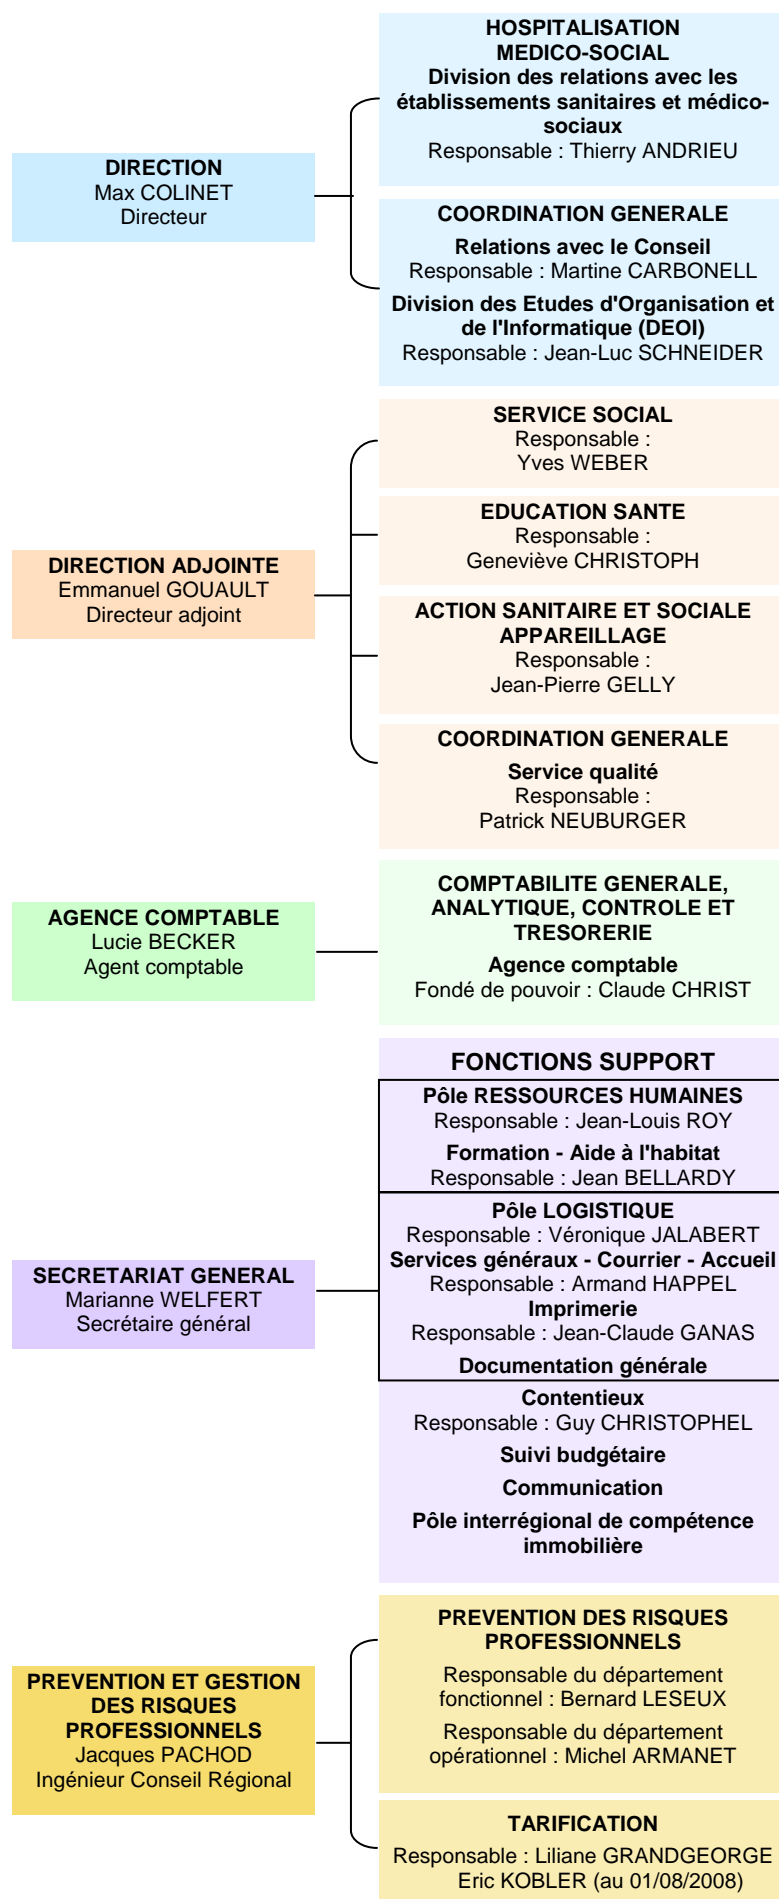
DIRECTION
Max COLINET
Directeur

HOSPITALISATION MEDICO-SOCIAL
Division des relations avec les établissements sanitaires et médico-sociaux
Responsable : Thierry ANDRIEU

COORDINATION GENERALE
Relations avec le Conseil
Responsable : Martine CARBONELL
Division des Etudes d'Organisation et de l'Informatique (DEOI)
Responsable : Jean-Luc SCHNEIDER

DIRECTION ADJOINTE
Emmanuel GOUAULT
Directeur adjoint

SERVICE SOCIAL
Responsable :
Yves WEBER

EDUCATION SANTE
Responsable :
Geneviève CHRISTOPH

ACTION SANITAIRE ET SOCIALE APPAREILLAGE
Responsable :
Jean-Pierre GELLY

COORDINATION GENERALE
Service qualité
Responsable :
Patrick NEUBURGER

AGENCE COMPTABLE
Lucie BECKER
Agent comptable

COMPTABILITE GENERALE, ANALYTIQUE, CONTROLE ET TRESORERIE
Agence comptable
Fondé de pouvoir : Claude CHRIST

SECRETARIAT GENERAL
Marianne WELFERT
Secrétaire général

FONCTIONS SUPPORT
Pôle RESSOURCES HUMAINES
Responsable : Jean-Louis ROY
Formation - Aide à l'habitat
Responsable : Jean BELLARDY
Pôle LOGISTIQUE
Responsable : Véronique JALABERT
Services généraux - Courrier - Accueil
Responsable : Armand HAPPEL
Imprimerie
Responsable : Jean-Claude GANAS
Documentation générale
Contentieux
Responsable : Guy CHRISTOPHEL
Suivi budgétaire
Communication
Pôle interrégional de compétence immobilière

PREVENTION ET GESTION DES RISQUES PROFESSIONNELS
Jacques PACHOD
Ingénieur Conseil Régional

PREVENTION DES RISQUES PROFESSIONNELS
Responsable du département fonctionnel : Bernard LESEUX
Responsable du département opérationnel : Michel ARMANET

TARIFICATION
Responsable : Liliane GRANDGEORGE
Eric KOBLER (au 01/08/2008)